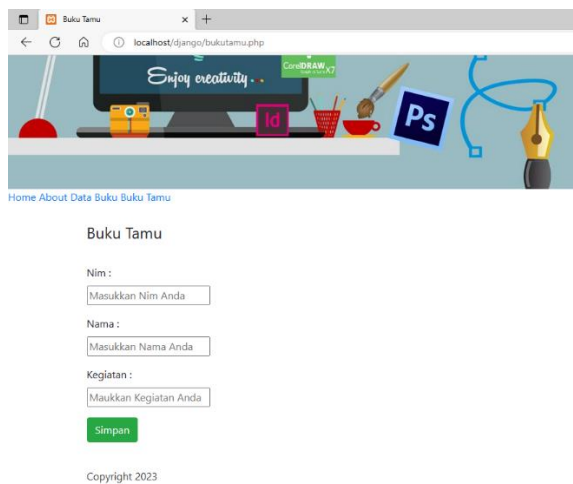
Buku Tamu ×  +

localhost/django/bukutamu.php

Enjoy creativity...

CorelDRAW X7

Id

Ps

Home About Data Buku Buku Tamu

Buku Tamu

Nim :

Masukkan Nim Anda

Nama :

Masukkan Nama Anda

Kegiatan :

Maukkan Kegiatan Anda

Simpan

Copyright 2023